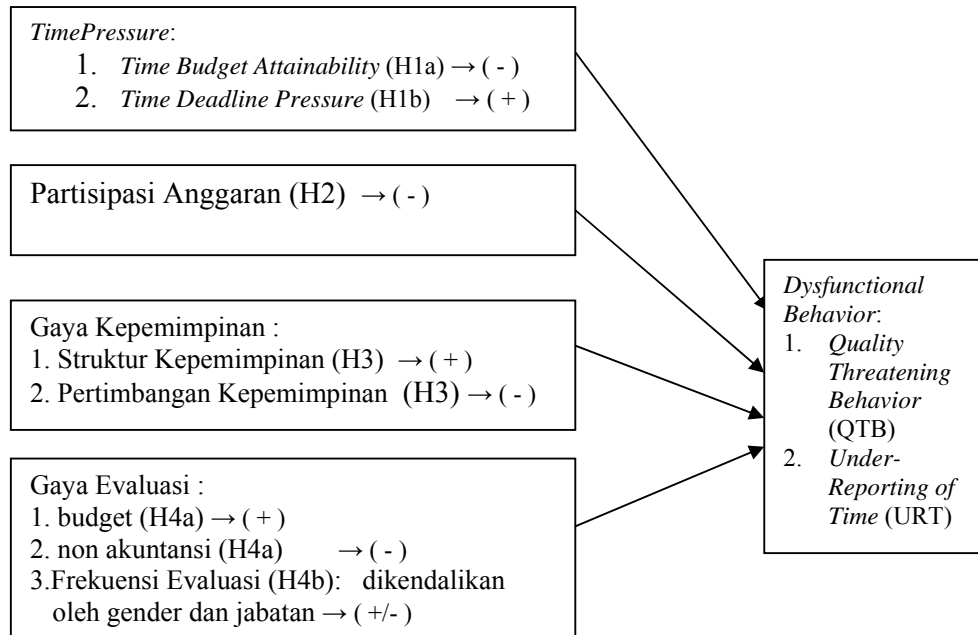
TimePressure:
1. Time Budget Attainability (H1a) → ( - )
2. Time Deadline Pressure (H1b) → ( + )

Partisipasi Anggaran (H2) → ( - )

Gaya Kepemimpinan :
1. Struktur Kepemimpinan (H3) → ( + )
2. Pertimbangan Kepemimpinan (H3) → ( - )

Gaya Evaluasi :
1. budget (H4a) → ( + )
2. non akuntansi (H4a) → ( - )
3.Frekuensi Evaluasi (H4b): dikendalikan oleh gender dan jabatan → ( +/- )

Dysfunctional Behavior:
1. Quality Threatening Behavior (QTB)
2. Under-Reporting of Time (URT)